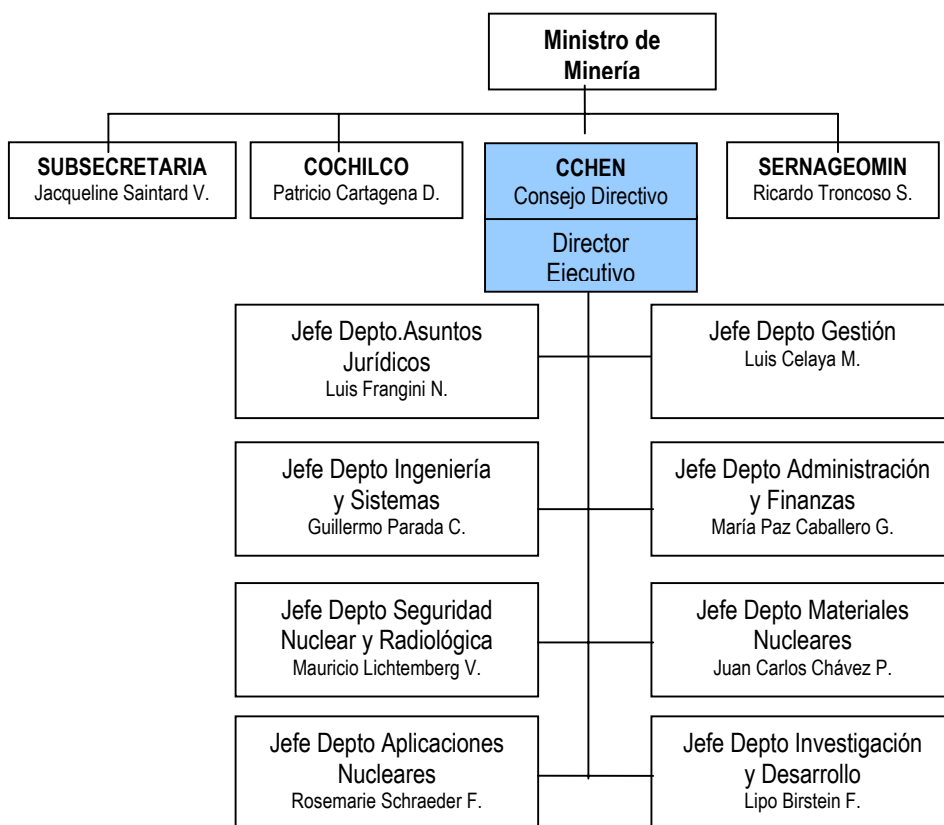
Ministro de Minería

SUBSECRETARIA
Jacqueline Saintard V.

COCHILCO
Patricio Cartagena D.

CCHEN
Consejo Directivo

Director Ejecutivo

SERNAGEOMIN
Ricardo Troncoso S.

Jefe Depto.Asuntos Jurídicos
Luis Frangini N.

Jefe Depto Gestión
Luis Celaya M.

Jefe Depto Ingeniería y Sistemas
Guillermo Parada C.

Jefe Depto Administración y Finanzas
María Paz Caballero G.

Jefe Depto Seguridad Nuclear y Radiológica
Mauricio Lichtemberg V.

Jefe Depto Materiales Nucleares
Juan Carlos Chávez P.

Jefe Depto Aplicaciones Nucleares
Rosemarie Schraeder F.

Jefe Depto Investigación y Desarrollo
Lipo Birstein F.